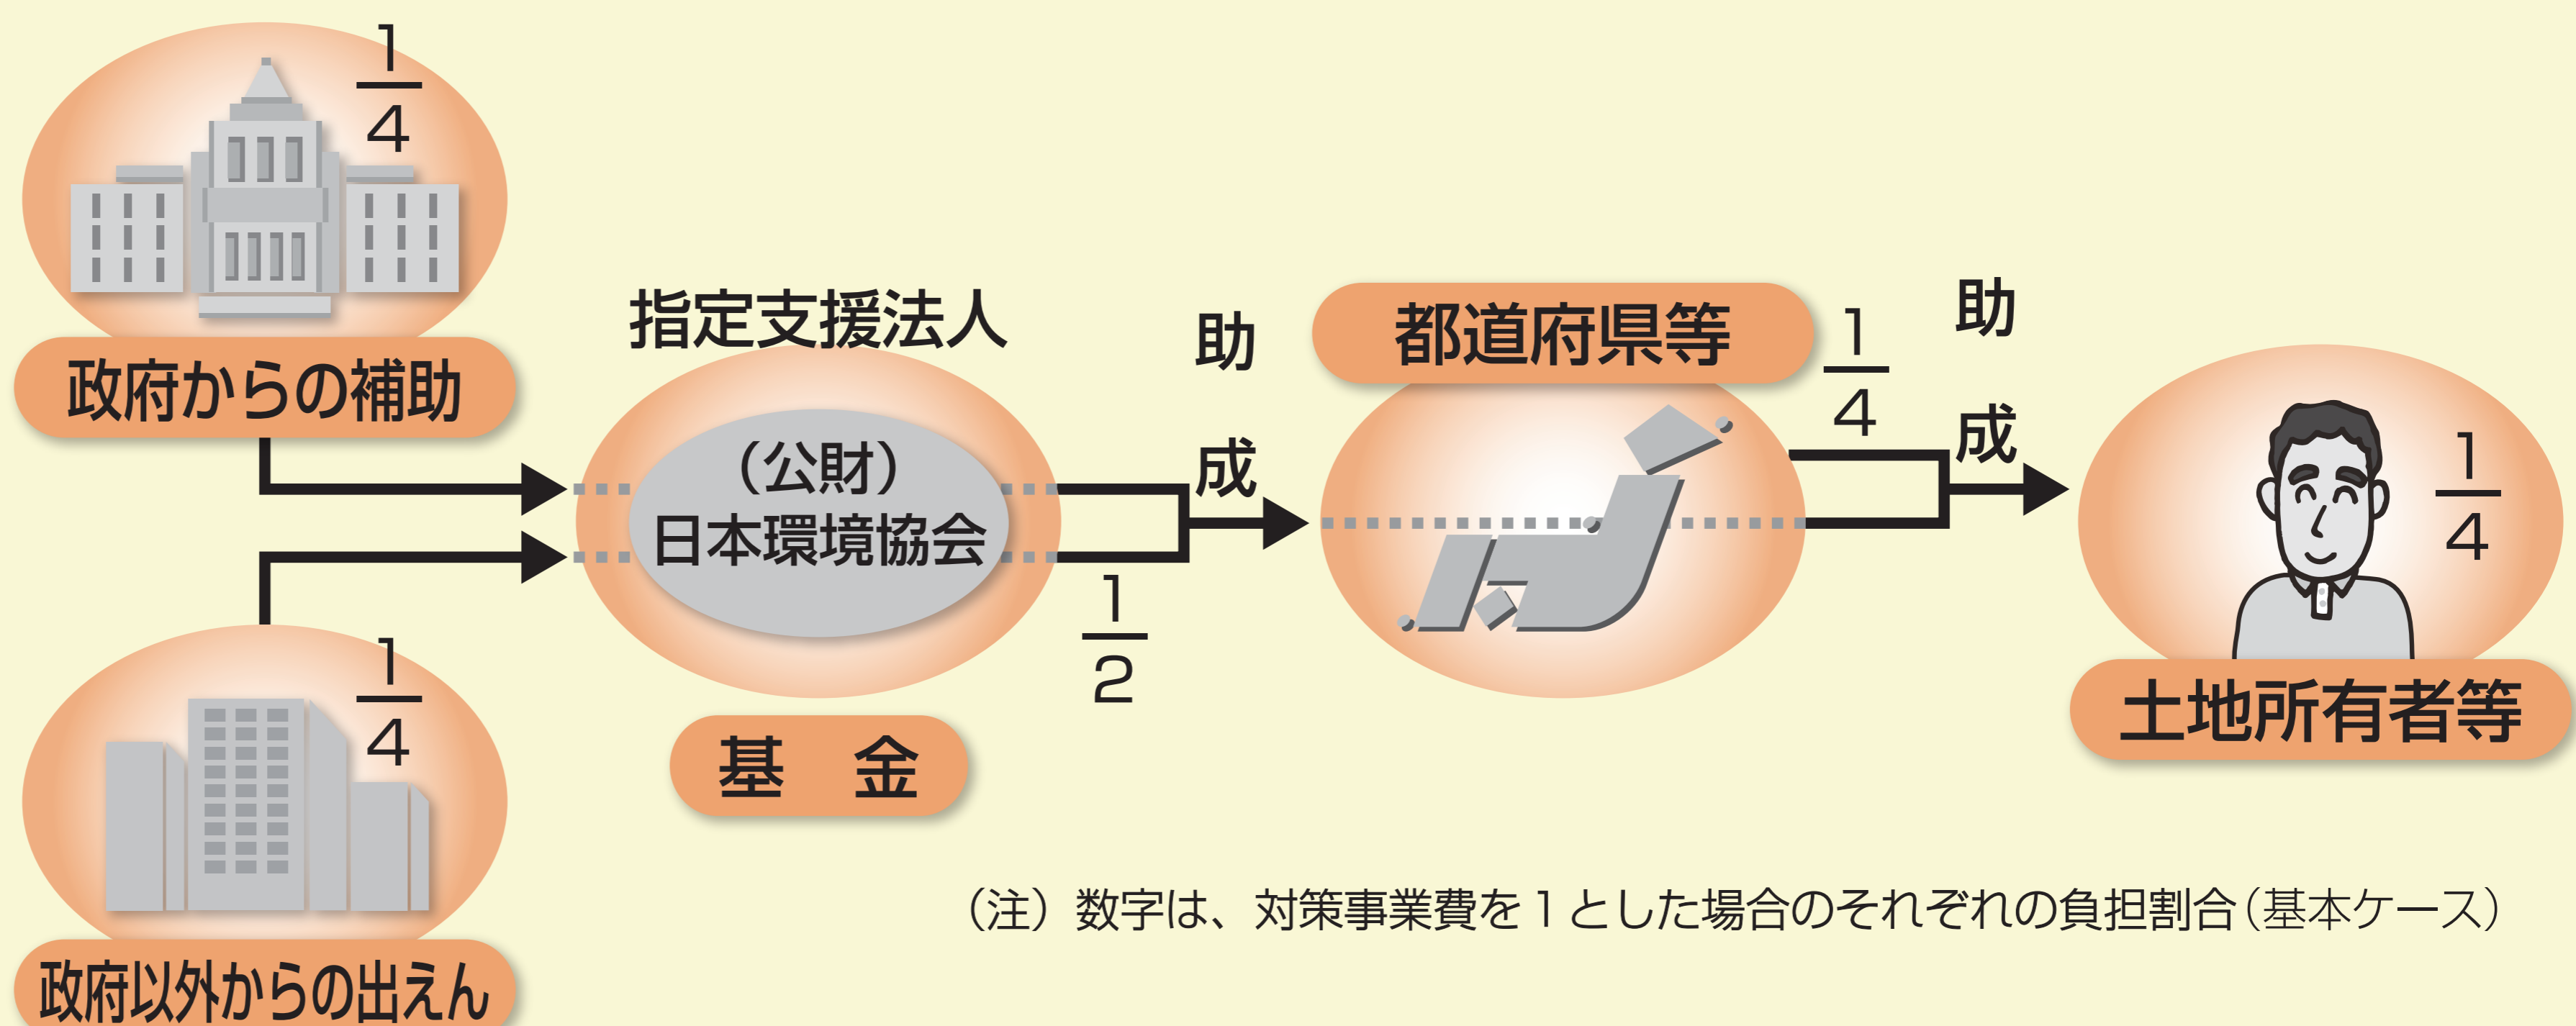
$\frac{1}{4}$

政府からの補助

指定支援法人

（公財）
日本環境協会

基　金

助

成

$\frac{1}{2}$

都道府県等

$\frac{1}{4}$

助

成

$\frac{1}{4}$

土地所有者等

$\frac{1}{4}$

政府以外からの出えん

（注）数字は、対策事業費を１とした場合のそれぞれの負担割合（基本ケース）